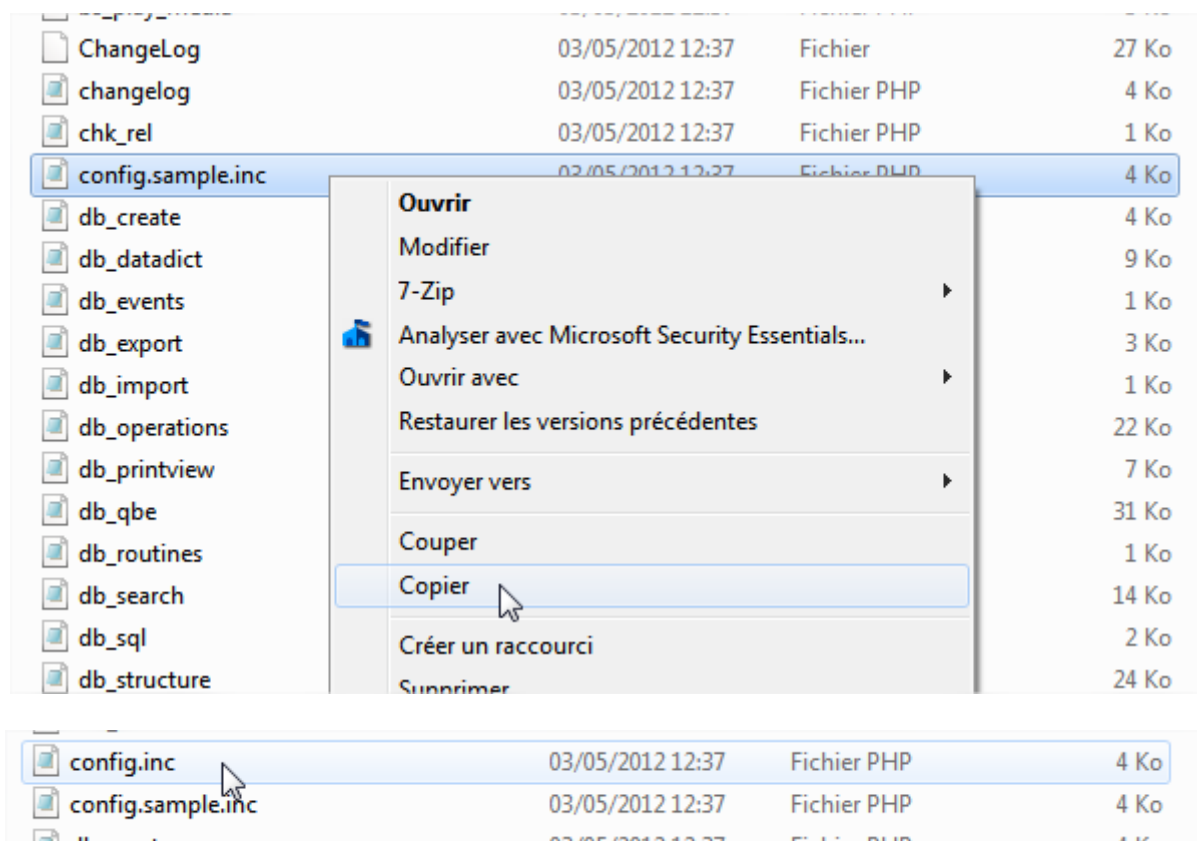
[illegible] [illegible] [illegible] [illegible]

| | | | |
|---|---|---|---|
| ChangeLog | 03/05/2012 12:37 | Fichier | 27 Ko |
| changelog | 03/05/2012 12:37 | Fichier PHP | 4 Ko |
| chk_rel | 03/05/2012 12:37 | Fichier PHP | 1 Ko |
| config.sample.inc | 03/05/2012 12:37 | Fichier PHP | 4 Ko |
| db_create | | | 4 Ko |
| db_datadict | | | 9 Ko |
| db_events | | | 1 Ko |
| db_export | | | 3 Ko |
| db_import | | | 1 Ko |
| db_operations | | | 22 Ko |
| db_printview | | | 7 Ko |
| db_qbe | | | 31 Ko |
| db_routines | | | 1 Ko |
| db_search | | | 14 Ko |
| db_sql | | | 2 Ko |
| db_structure | | | 24 Ko |

Ouvrir
Modifier
7-Zip
Analyser avec Microsoft Security Essentials...
Ouvrir avec
Restaurer les versions précédentes
Envoyer vers
Couper
Copier
Créer un raccourci
Supprimer

| | | | |
|---|---|---|---|
| config.inc | 03/05/2012 12:37 | Fichier PHP | 4 Ko |
| config.sample.inc | 03/05/2012 12:37 | Fichier PHP | 4 Ko |